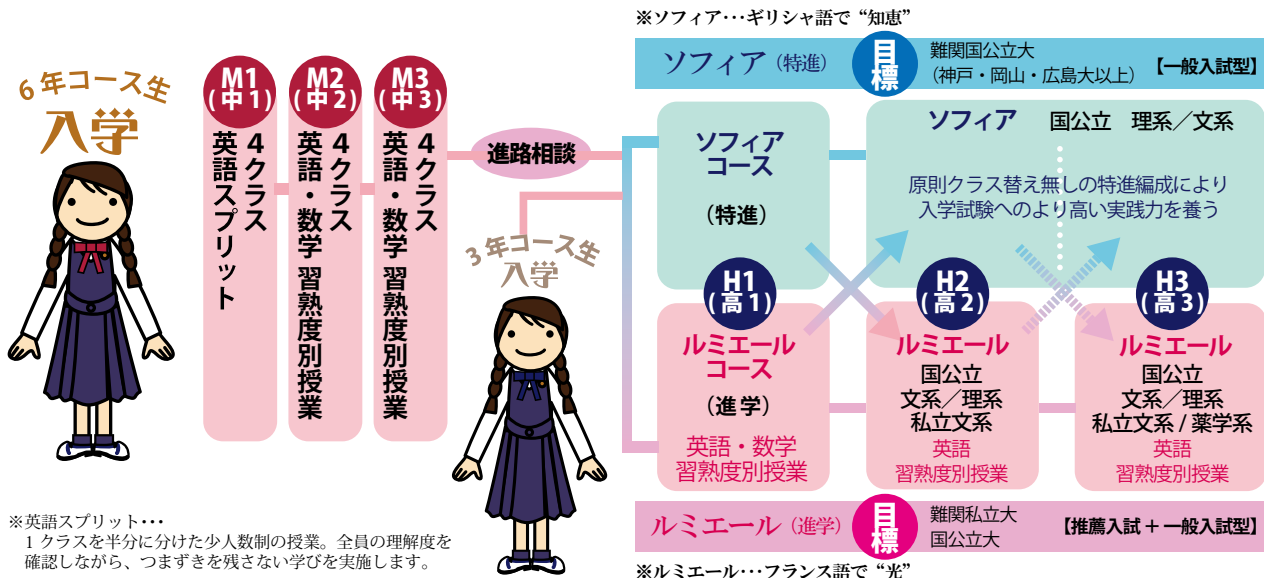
※ソフィア…ギリシャ語で“知恵”

ソフィア（特進）
目標
難関国公立大
（神戸・岡山・広島大以上）
【一般入試型】

６年コース生
入学

M1
（中１）
４クラス
英語スプリット

M2
（中２）
４クラス
英語・数学 習熟度別授業

M3
（中３）
４クラス
英語・数学 習熟度別授業

進路相談

ソフィア
コース
（特進）

ソフィア　国公立　理系／文系

原則クラス替え無しの特進編成により
入学試験へのより高い実践力を養う

３年コース生
入学

H1
（高１）
ルミエール
コース
（進学）
英語・数学
習熟度別授業

H2
（高２）
ルミエール
国公立
文系／理系
私立文系
英語
習熟度別授業

H3
（高３）
ルミエール
国公立
文系／理系
私立文系 / 薬学系
英語
習熟度別授業

※英語スプリット…
１クラスを半分に分けた少人数制の授業。全員の理解度を確認しながら、つまずきを残さない学びを実施します。

ルミエール（進学）
目標
難関私立大
国公立大
【推薦入試＋一般入試型】

※ルミエール…フランス語で“光”